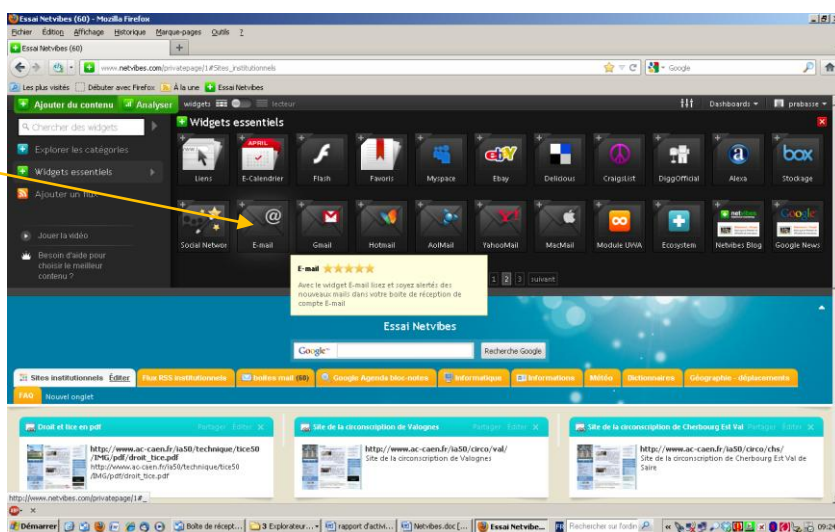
Essai Netvibes (60) - Mozilla Firefox

Fichier Édition Affichage Historique Marque-pages Outils ?

Essai Netvibes (60)

www.netvibes.com/privatepage/1#Sites_institutionnels

Google

Les plus visités Débuter avec Firefox À la une Essai Netvibes

Ajouter du contenu Analyser widgets lecteur

Dashboards prabasse

Chercher des widgets

Explorer les catégories

Widgets essentiels

Ajouter un flux

Jouer la vidéo

Besoin d'aide pour choisir le meilleur contenu ?

Widgets essentiels

| Liens | E-Calendrier | Flash | Favoris | Myspace | Ebay | Delicious | CraigsList | DiggOfficial | Alexa | Stockage |
|---|---|---|---|---|---|---|---|---|---|---|
| Social Networ | E-mail | Gmail | Hotmail | AolMail | YahooMail | MacMail | Module UWA | Ecosystem | Netvibes Blog | Google News |

E-mail ★★★★★

Avec le widget E-mail lisez et soyez alertés des nouveaux mails dans votre boîte de réception de compte E-mail

1 2 3 suivant

Essai Netvibes

Google Recherche Google

Sites institutionnels Éditer | Flux RSS institutionnels | boîtes mail (60) | Google Agenda bloc-notes | Informatique | Informations | Météo | Dictionnaires | Géographie - déplacements

FAQ Nouvel onglet

Droit et tice en pdf Partager Éditer
http://www.ac-caen.fr/ia50/technique/tice50/BMG/pdf/droit_tice.pdf
http://www.ac-caen.fr/ia50/technique/tice50/BMG/pdf/droit_tice.pdf

Site de la circonscription de Valognes Partager Éditer
http://www.ac-caen.fr/ia50/circo/val/
Site de la circonscription de Valognes

Site de la circonscription de Cherbourg Est Val Partager Éditer
http://www.ac-caen.fr/ia50/circo/chs/
Site de la circonscription de Cherbourg Est Val de Saire

http://www.netvibes.com/privatepage/1#_

Démarrer | Boîte de récept... | 3 Explorateur... | rapport d'activi... | Netvibes.doc [... | Essai Netvibe... | Rechercher sur fordin | 09:3